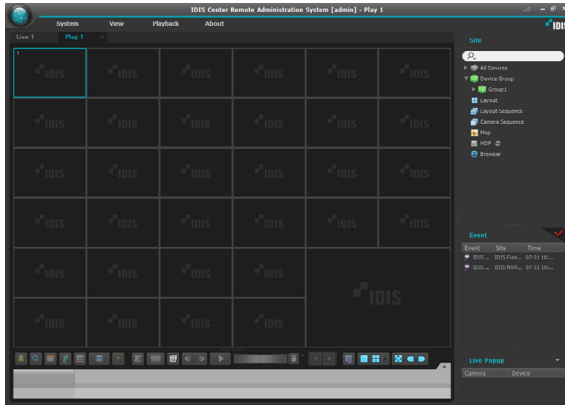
IDIS Center Remote Administration System [admin] - Play 1

System View Playback About

IDIS

Live 1 Play 1

1

IDIS IDIS IDIS IDIS IDIS IDIS
IDIS IDIS IDIS IDIS IDIS IDIS
IDIS IDIS IDIS IDIS IDIS IDIS
IDIS IDIS IDIS IDIS IDIS IDIS
IDIS IDIS IDIS IDIS
IDIS IDIS IDIS IDIS
IDIS

Site

All Devices
Device Group
Group1
Layout
Layout Sequence
Camera Sequence
Map
HD# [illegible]
Browser

Event

| Event | Site | Time |
|---|---|---|
| IDIS ... | IDIS Fish... | 07-31 10:... |
| IDIS ... | IDIS NVR... | 07-31 10:... |

Live Popup

| Camera | Device |
|---|---|